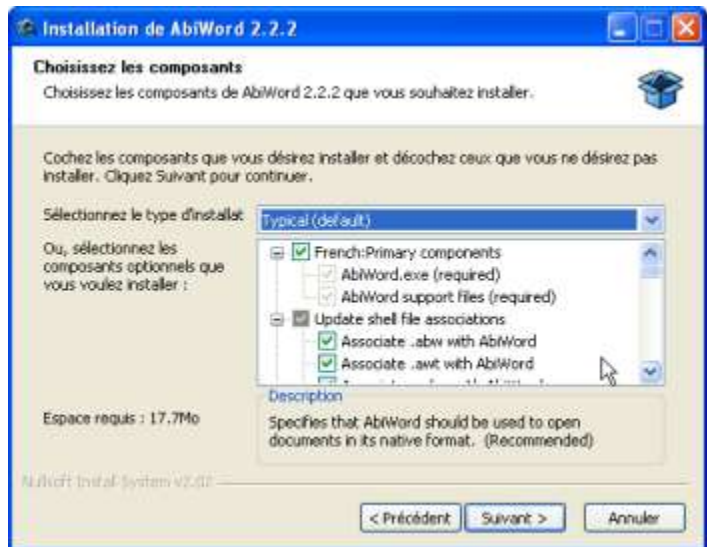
Installation de AbiWord 2.2.2

Choisissez les composants
Choisissez les composants de AbiWord 2.2.2 que vous souhaitez installer.

Cochez les composants que vous désirez installer et décochez ceux que vous ne désirez pas installer. Cliquez Suivant pour continuer.

Sélectionnez le type d'installat
Typical (default)

Ou, sélectionnez les composants optionnels que vous voulez installer :

French:Primary components
AbiWord.exe (required)
AbiWord support files (required)
Update shell file associations
Associate .abw with AbiWord
Associate .awt with AbiWord
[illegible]

Espace requis : 17.7Mo

Description
Specifies that AbiWord should be used to open documents in its native format. (Recommended)

Nullsoft Install System v2.07

< Précédent
Suivant >
Annuler